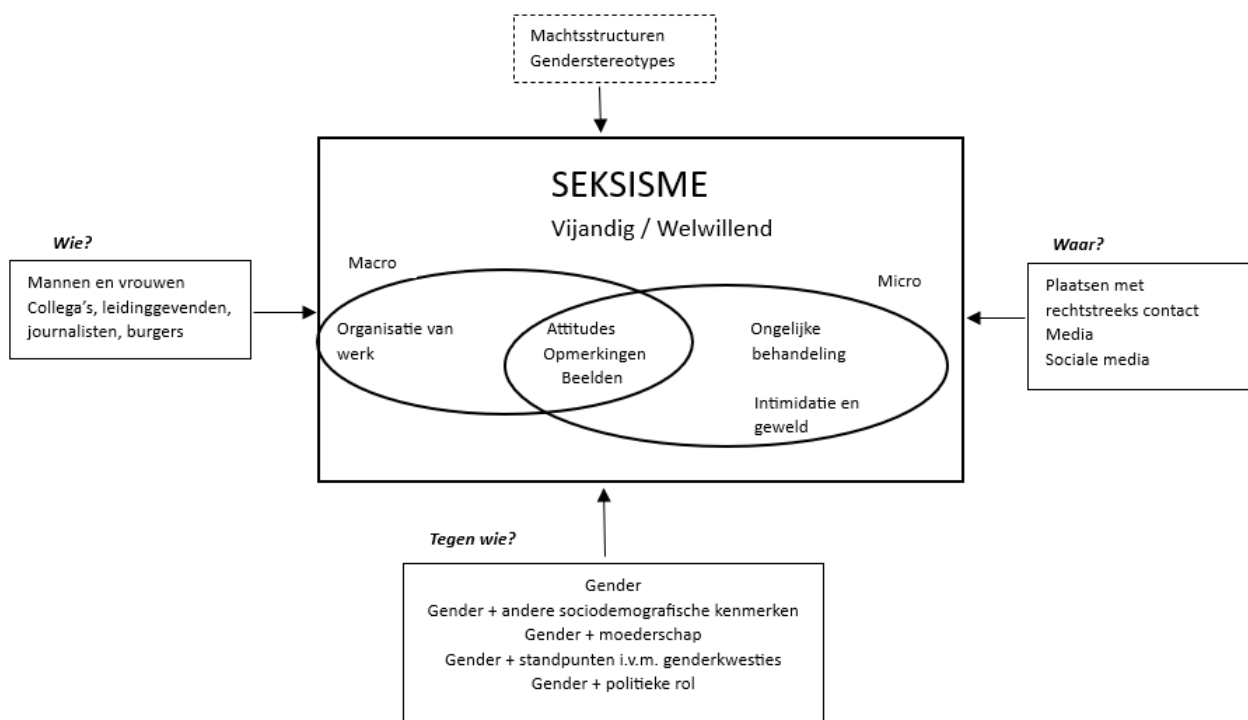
Machtsstructuren
Genderstereotypes

SEKSISME
Vijandig / Welwillend

Wie?

Mannen en vrouwen
Collega's, leidinggevenden, journalisten, burgers

Macro

Micro

Organisatie van werk

Attitudes
Opmerkingen
Beelden

Ongelijke behandeling

Intimidatie en geweld

Waar?

Plaatsen met rechtstreeks contact
Media
Sociale media

Tegen wie?

Gender
Gender + andere sociodemografische kenmerken
Gender + moederschap
Gender + standpunten i.v.m. genderkwesties
Gender + politieke rol